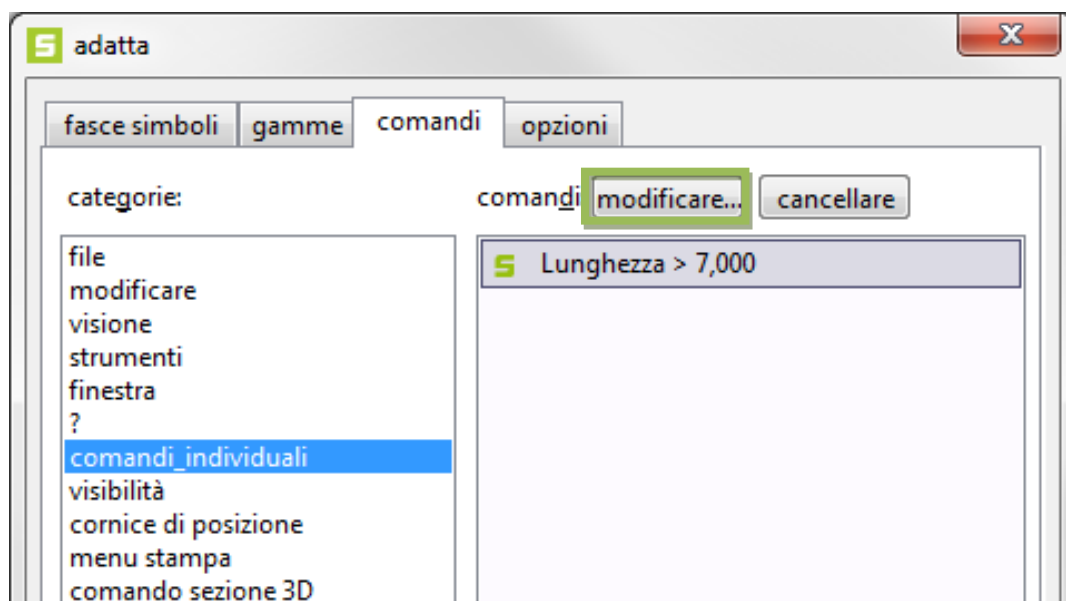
adatta

fasce simboli
gamme
comandi
opzioni

categorie:

comandi
modificare...
cancellare

file
modificare
visione
strumenti
finestra
?
comandi_individuali
visibilità
cornice di posizione
menu stampa
comando sezione 3D

Lunghezza > 7,000